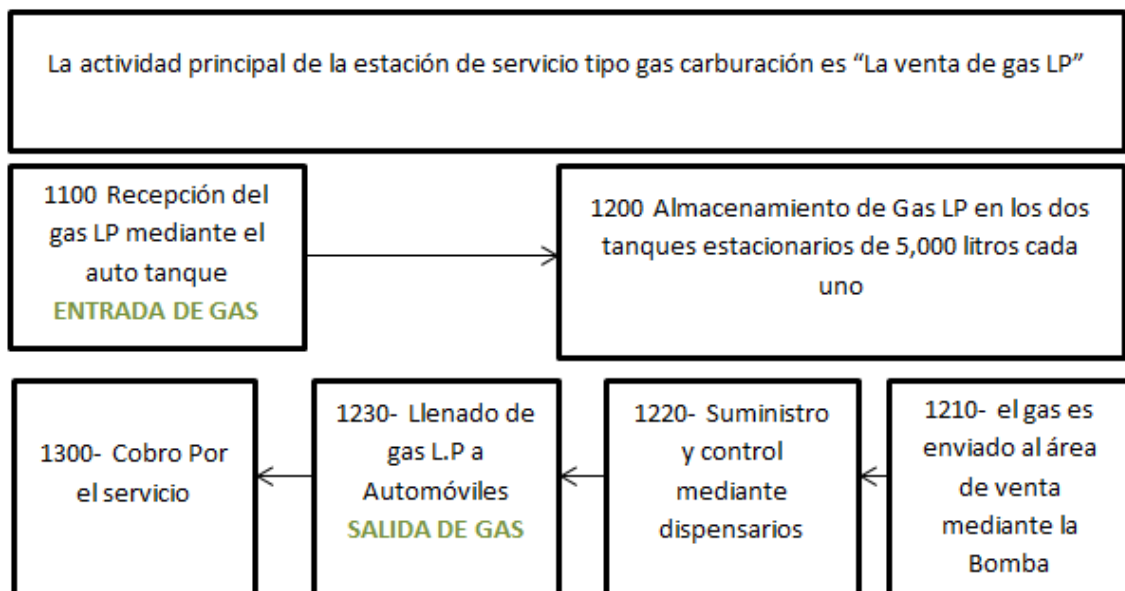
La actividad principal de la estación de servicio tipo gas carburación es “La venta de gas LP”

1100 Recepción del gas LP mediante el auto tanque
ENTRADA DE GAS

1200 Almacenamiento de Gas LP en los dos tanques estacionarios de 5,000 litros cada uno

1210- el gas es enviado al área de venta mediante la Bomba

1220- Suministro y control mediante dispensarios

1230- Llenado de gas L.P a Automóviles
SALIDA DE GAS

1300- Cobro Por el servicio